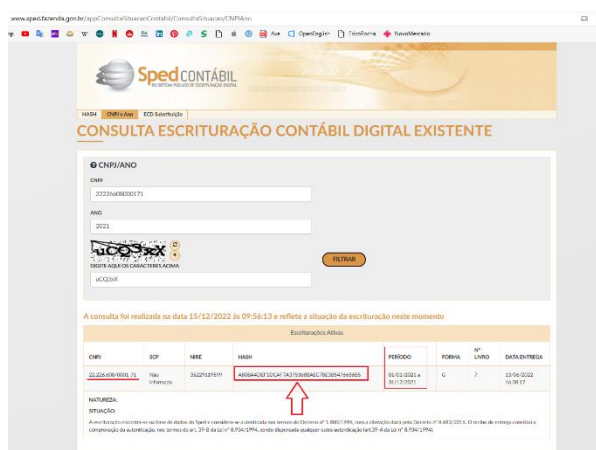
www.sped.fazenda.gov.br/appConsultaSituacaoContabil/ConsultaSituacao/CNPJAno

Ave OpenEnglish EnsoForca NovoMercado

Sped CONTÁBIL
DO SISTEMA PÚBLICO DE ESCRITURAÇÃO DIGITAL

HASH CNPJ e Ano ECD Substituição

CONSULTA ESCRITURAÇÃO CONTÁBIL DIGITAL EXISTENTE

CNPJ/ANO

CNPJ
22226608000171

ANO
2021

uCQ3xX
DIGITE AQUI OS CARACTERES ACIMA
uCQ3xX

FILTRAR

A consulta foi realizada na data 15/12/2022 às 09:56:13 e reflete a situação da escrituração neste momento

Escriturações Ativas

| CNPJ | SCP | NIRE | HASH | PERÍODO | FORMA | Nº LIVRO | DATA ENTREGA |
|---|---|---|---|---|---|---|---|
| 22.226.608/0001-71 | Não informado | 35229519597 | A808A4DEF1DCAF7A3753688AEC7B53E647660605 | 01/01/2021 a 31/12/2021 | G | 7 | 13/06/2022 16:58:57 |

NATUREZA:
SITUAÇÃO:

A escrituração encontra-se ativa na base de dados do Sped e considera-se autenticada nos termos do Decreto nº 1.800/1996, com a alteração dada pelo Decreto nº 8.683/2016. O recibo de entrega constitui a comprovação da autenticação, nos termos do art. 39-B da Lei nº 8.934/1994, sendo dispensada qualquer outra autenticação (art. 39-A da Lei nº 8.934/1994).